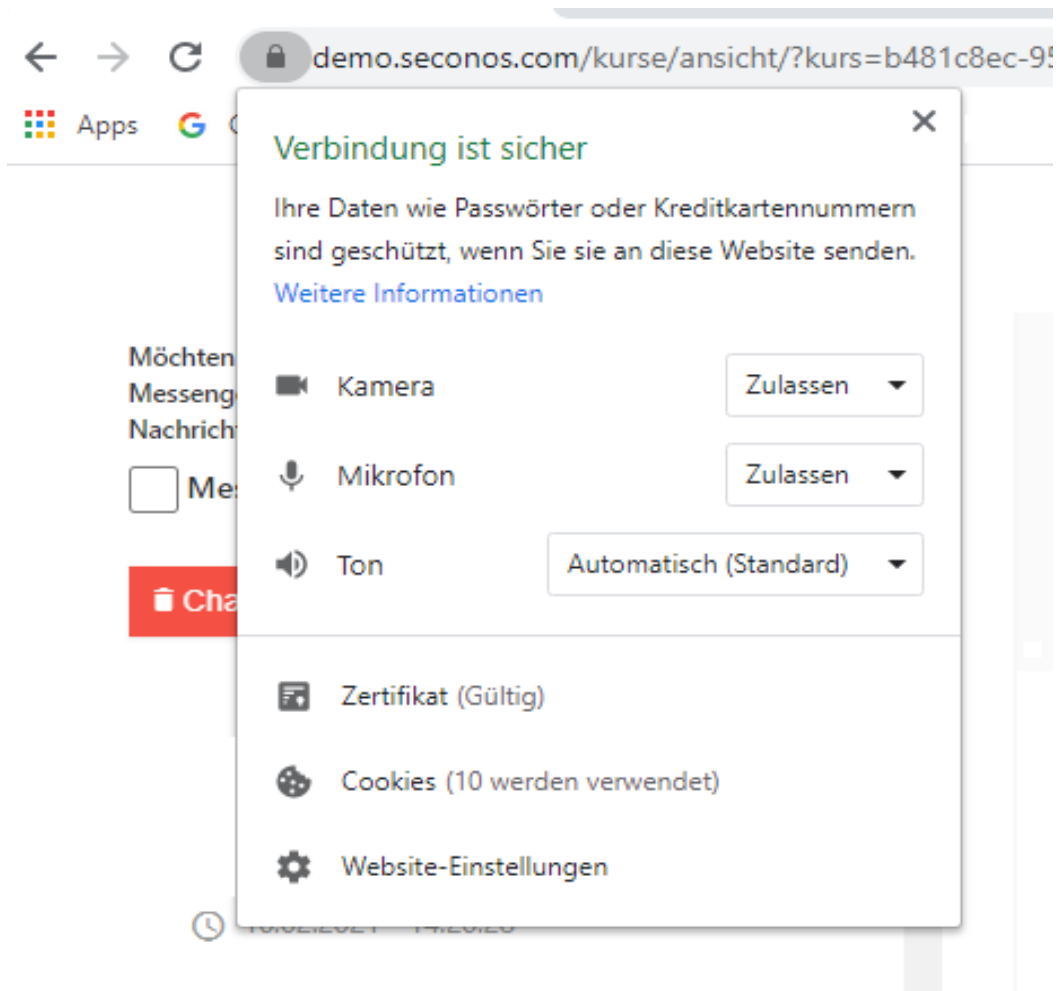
demo.seconos.com/kurse/ansicht/?kurs=b481c8ec-95

Apps

Verbindung ist sicher

Ihre Daten wie Passwörter oder Kreditkartennummern sind geschützt, wenn Sie sie an diese Website senden.
Weitere Informationen

Kamera Zulassen

Mikrofon Zulassen

Ton Automatisch (Standard)

Zertifikat (Gültig)

Cookies (10 werden verwendet)

Website-Einstellungen

Möchten
Messeng
Nachricht

Mes

Cha

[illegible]